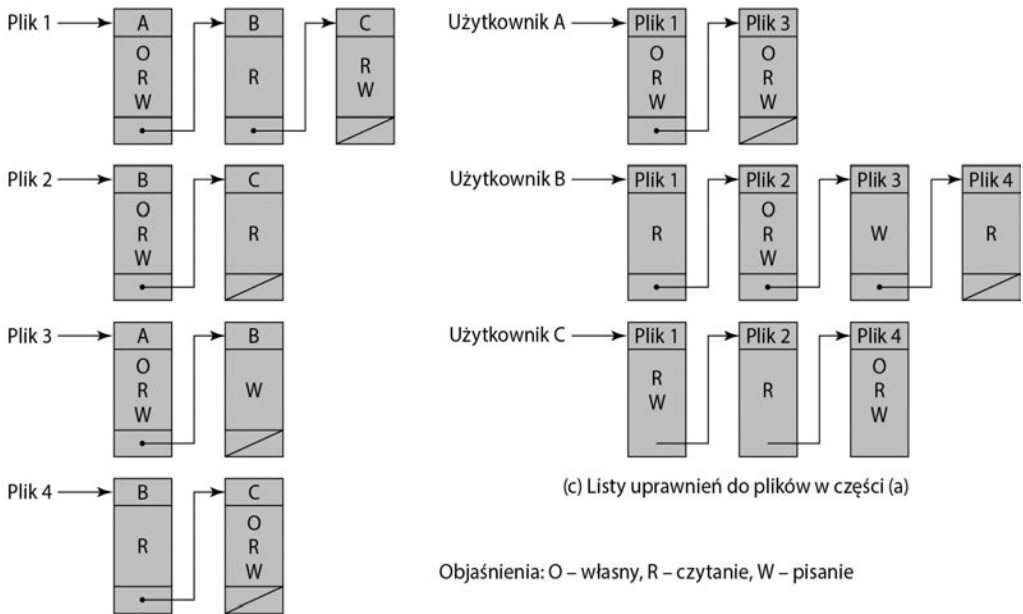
Plik 1 A O R W B R C R W

Plik 2 B O R W C R

Plik 3 A O R W B W

Plik 4 B R C O R W

Użytkownik A Plik 1 O R W Plik 3 O R W

Użytkownik B Plik 1 R Plik 2 O R W Plik 3 W Plik 4 R

Użytkownik C Plik 1 R W Plik 2 R Plik 4 O R W

(c) Listy uprawnień do plików w części (a)

Objaśnienia: O – własny, R – czytanie, W – pisanie